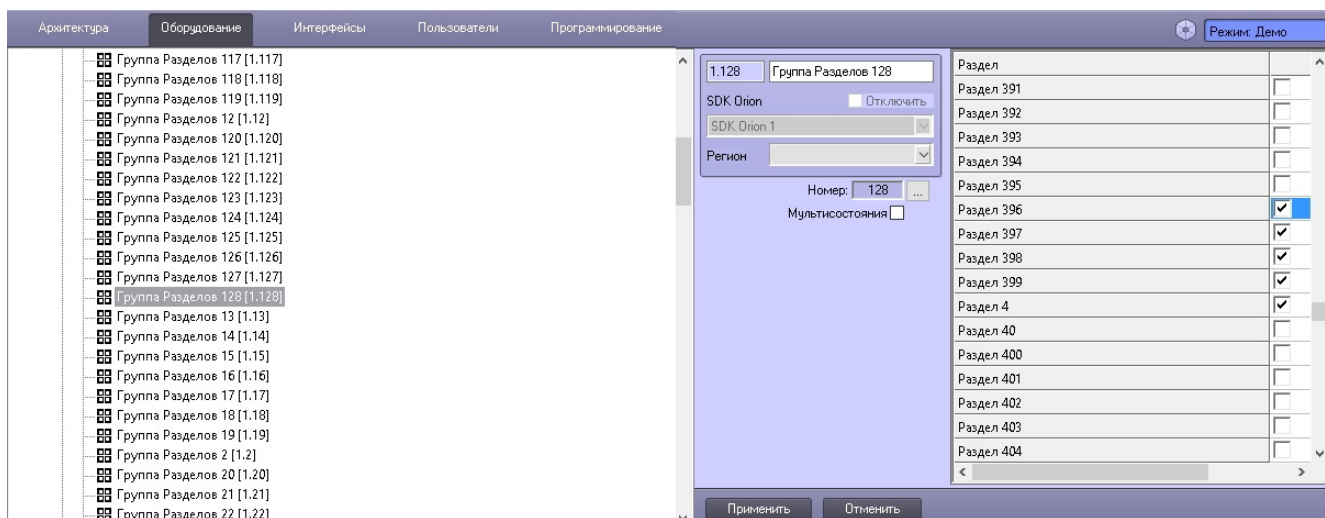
Архитектура Оборудование Интерфейсы Пользователи Программирование

Режим: Демо

Группа Разделов 117 [1.117]
Группа Разделов 118 [1.118]
Группа Разделов 119 [1.119]
Группа Разделов 12 [1.12]
Группа Разделов 120 [1.120]
Группа Разделов 121 [1.121]
Группа Разделов 122 [1.122]
Группа Разделов 123 [1.123]
Группа Разделов 124 [1.124]
Группа Разделов 125 [1.125]
Группа Разделов 126 [1.126]
Группа Разделов 127 [1.127]
Группа Разделов 128 [1.128]
Группа Разделов 13 [1.13]
Группа Разделов 14 [1.14]
Группа Разделов 15 [1.15]
Группа Разделов 16 [1.16]
Группа Разделов 17 [1.17]
Группа Разделов 18 [1.18]
Группа Разделов 19 [1.19]
Группа Разделов 2 [1.2]
Группа Разделов 20 [1.20]
Группа Разделов 21 [1.21]
Группа Разделов 22 [1.22]

1.128 Группа Разделов 128
SDK Orion Отключить
SDK Orion 1
Регион
Номер: 128 ...
Мультисостояния

| Раздел | |
|---|---|
| Раздел 391 | ☐ |
| Раздел 392 | ☐ |
| Раздел 393 | ☐ |
| Раздел 394 | ☐ |
| Раздел 395 | ☐ |
| Раздел 396 | ☑ |
| Раздел 397 | ☑ |
| Раздел 398 | ☑ |
| Раздел 399 | ☑ |
| Раздел 4 | ☑ |
| Раздел 40 | ☐ |
| Раздел 400 | ☐ |
| Раздел 401 | ☐ |
| Раздел 402 | ☐ |
| Раздел 403 | ☐ |
| Раздел 404 | ☐ |

Применить Отменить